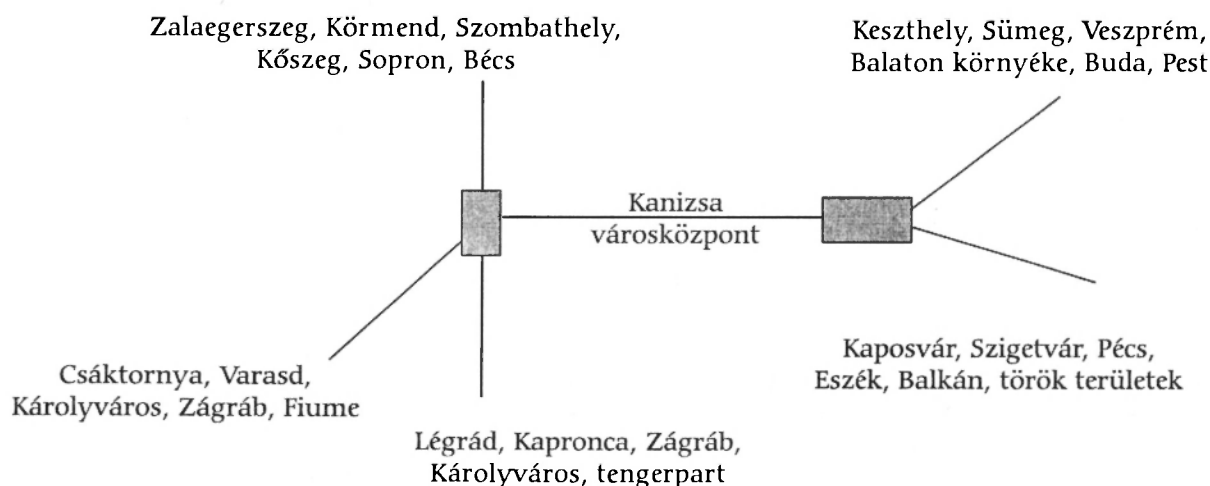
Zalaegerszeg, Körmend, Szombathely, Kőszeg, Sopron, Bécs

Keszthely, Sümeg, Veszprém, Balaton környéke, Buda, Pest

Kanizsa városközpont

Kaposvár, Szigetvár, Pécs, Eszék, Balkán, török területek

Csáktornya, Varasd, Károlyváros, Zágráb, Fiume

Légrád, Kapronca, Zágráb, Károlyváros, tengerpart